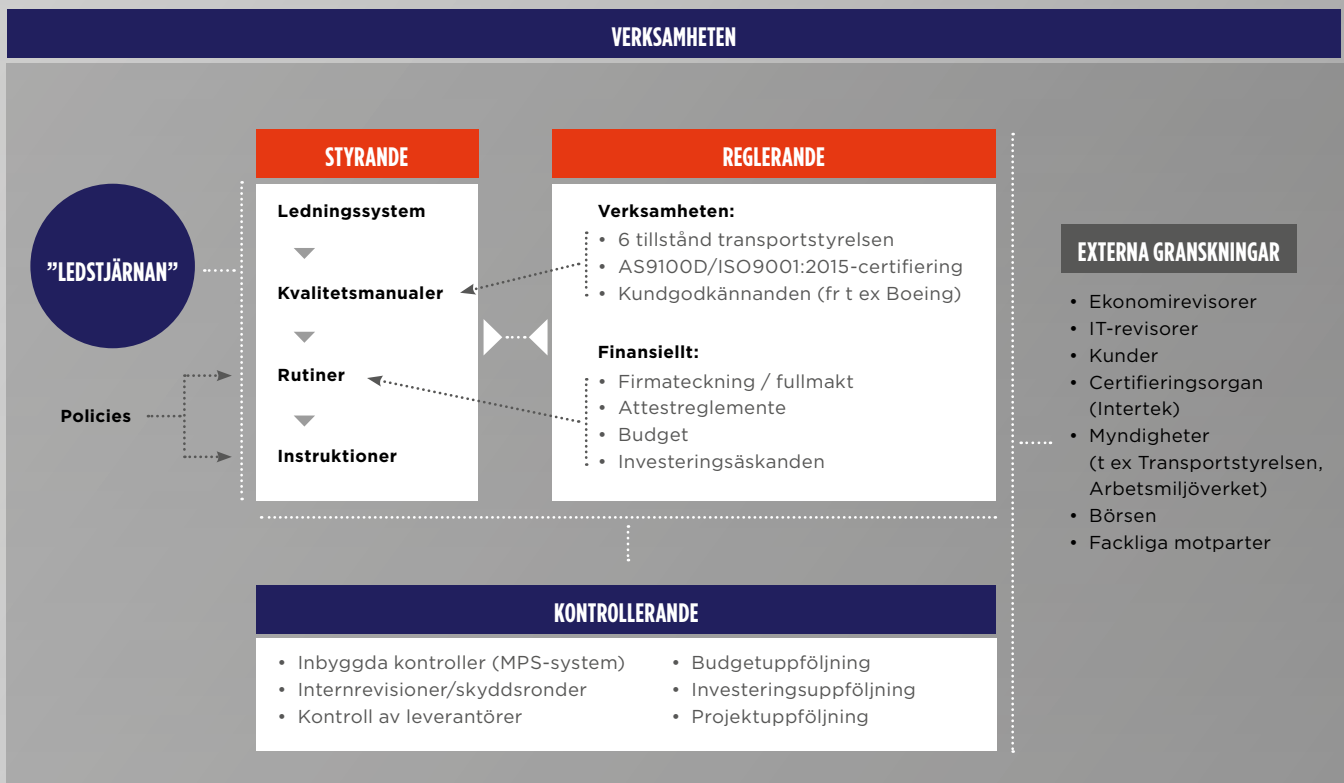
VERKSAMHETEN

"LEDSTJÄRNAN"

Policies

STYRANDE

Ledningssystem

Kvalitetsmanualer

Rutiner

Instruktioner

REGLERANDE

Verksamheten:
• 6 tillstånd transportstyrelsen
• AS9100D/ISO9001:2015-certifiering
• Kundgodkännanden (fr t ex Boeing)

Finansiellt:
• Firmateckning / fullmakt
• Attestreglemente
• Budget
• Investeringsäskanden

EXTERNA GRANSKNINGAR

• Ekonomirevisorer
• IT-revisorer
• Kunder
• Certifieringsorgan (Intertek)
• Myndigheter (t ex Transportstyrelsen, Arbetsmiljöverket)
• Börsen
• Fackliga motparter

KONTROLLERANDE

• Inbyggda kontroller (MPS-system)
• Internrevisioner/skyddsronder
• Kontroll av leverantörer

• Budgetuppföljning
• Investeringsuppföljning
• Projektuppföljning